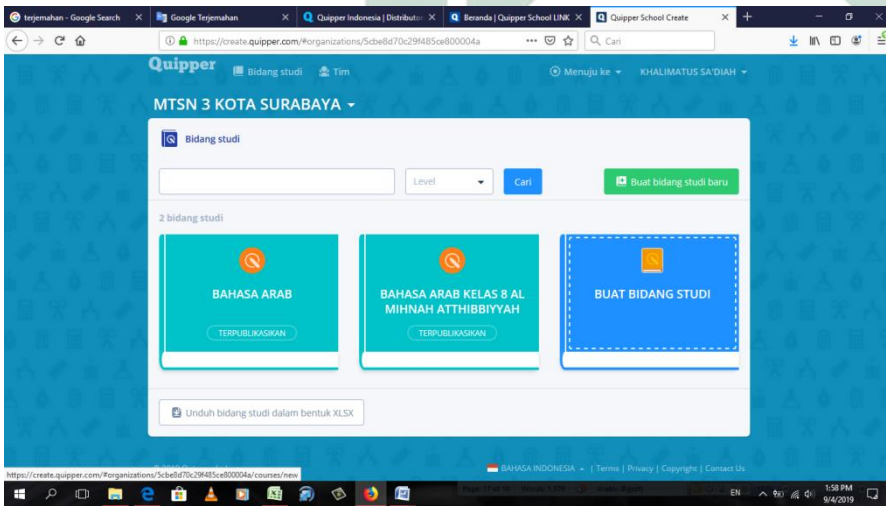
terjemahan - Google Search
Google Terjemahan
Quipper Indonesia | Distributor
Beranda | Quipper School LINK
Quipper School Create

https://create.quipper.com/#organizations/5cbe8d70c29f485ce800004a
Cari

Quipper
Bidang studi
Tim
Menuju ke
KHALIMATUS SA'DIAH

MTSN 3 KOTA SURABAYA

Bidang studi

Level
Cari
Buat bidang studi baru

2 bidang studi

BAHASA ARAB
TERPUBLIKASIKAN

BAHASA ARAB KELAS 8 AL MIHNAH ATTHIBBIYYAH
TERPUBLIKASIKAN

BUAT BIDANG STUDI

Unduh bidang studi dalam bentuk XLSX

BAHASA INDONESIA | Terms | Privacy | Copyright | Contact Us

https://create.quipper.com/#organizations/5cbe8d70c29f485ce800004a/courses/new

EN
1:58 PM
9/4/2019